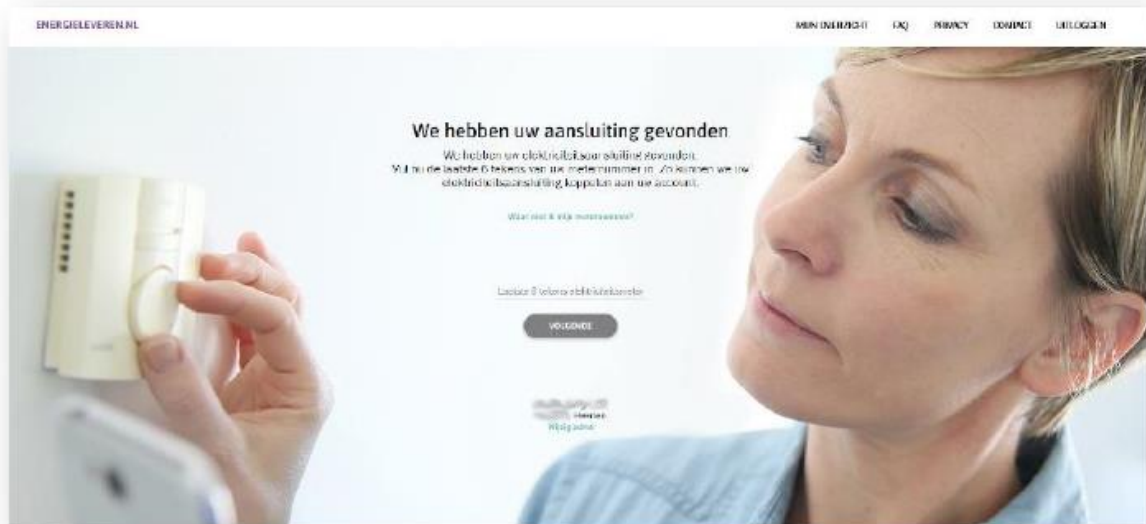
ENERGIELEVEREN.NL

MIJN OVERZICHT FAQ PRIVACY CONTACT UITLOGGEN

We hebben uw aansluiting gevonden

We hebben uw elektriciteitsaansluiting gevonden. Vul nu de laatste 6 tekens van uw meternummer in. Zo kunnen we uw elektriciteitsaansluiting koppelen aan uw account.

Waar vind ik mijn meternummer?

Laatste 6 tekens elektriciteitsmeter

VOLGENDE

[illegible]
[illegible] Heerlen
Wijzig adres